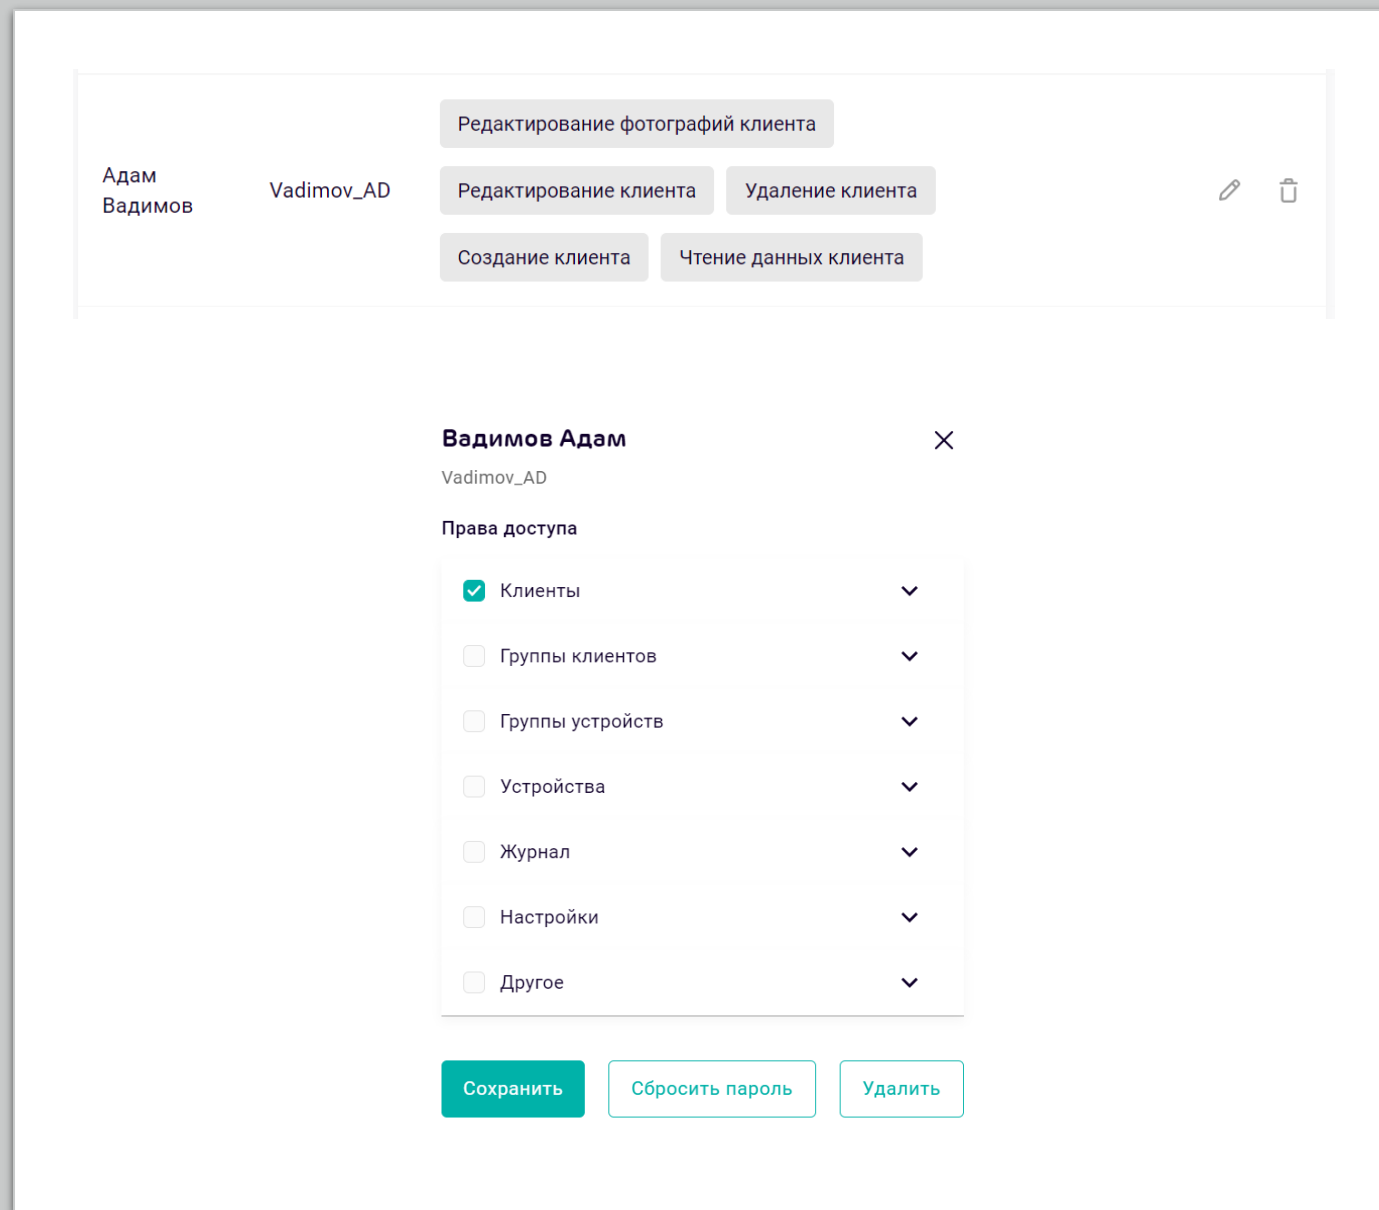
Адам Вадимов

Vadimov_AD

Редактирование фотографий клиента

Редактирование клиента

Удаление клиента

Создание клиента

Чтение данных клиента

Вадимов Адам

Vadimov_AD

Права доступа

Клиенты

Группы клиентов

Группы устройств

Устройства

Журнал

Настройки

Другое

Сохранить

Сбросить пароль

Удалить